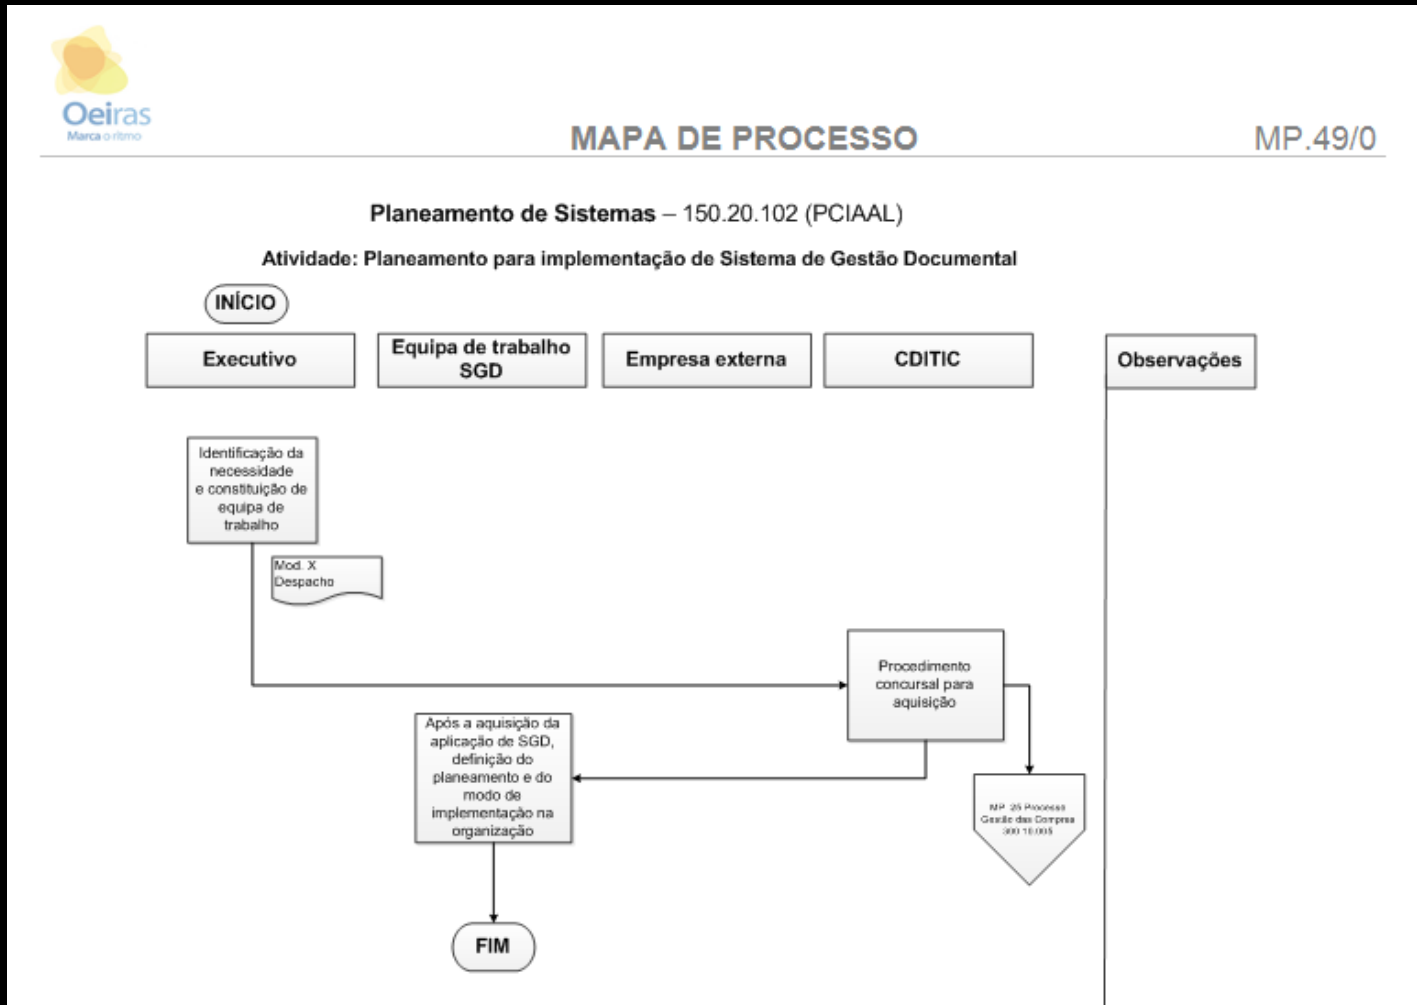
Oeiras
Marca o ritmo

MAPA DE PROCESSO

MP.49/0

Planeamento de Sistemas – 150.20.102 (PCIAAL)

Atividade: Planeamento para implementação de Sistema de Gestão Documental

INÍCIO

Executivo

Equipa de trabalho SGD

Empresa externa

CDITIC

Observações

Identificação da necessidade e constituição de equipa de trabalho

Mod. X Despacho

Procedimento concursal para aquisição

MP. 25 Processo Gestão das Compras 300.10.005

Após a aquisição da aplicação de SGD, definição do planeamento e do modo de implementação na organização

FIM